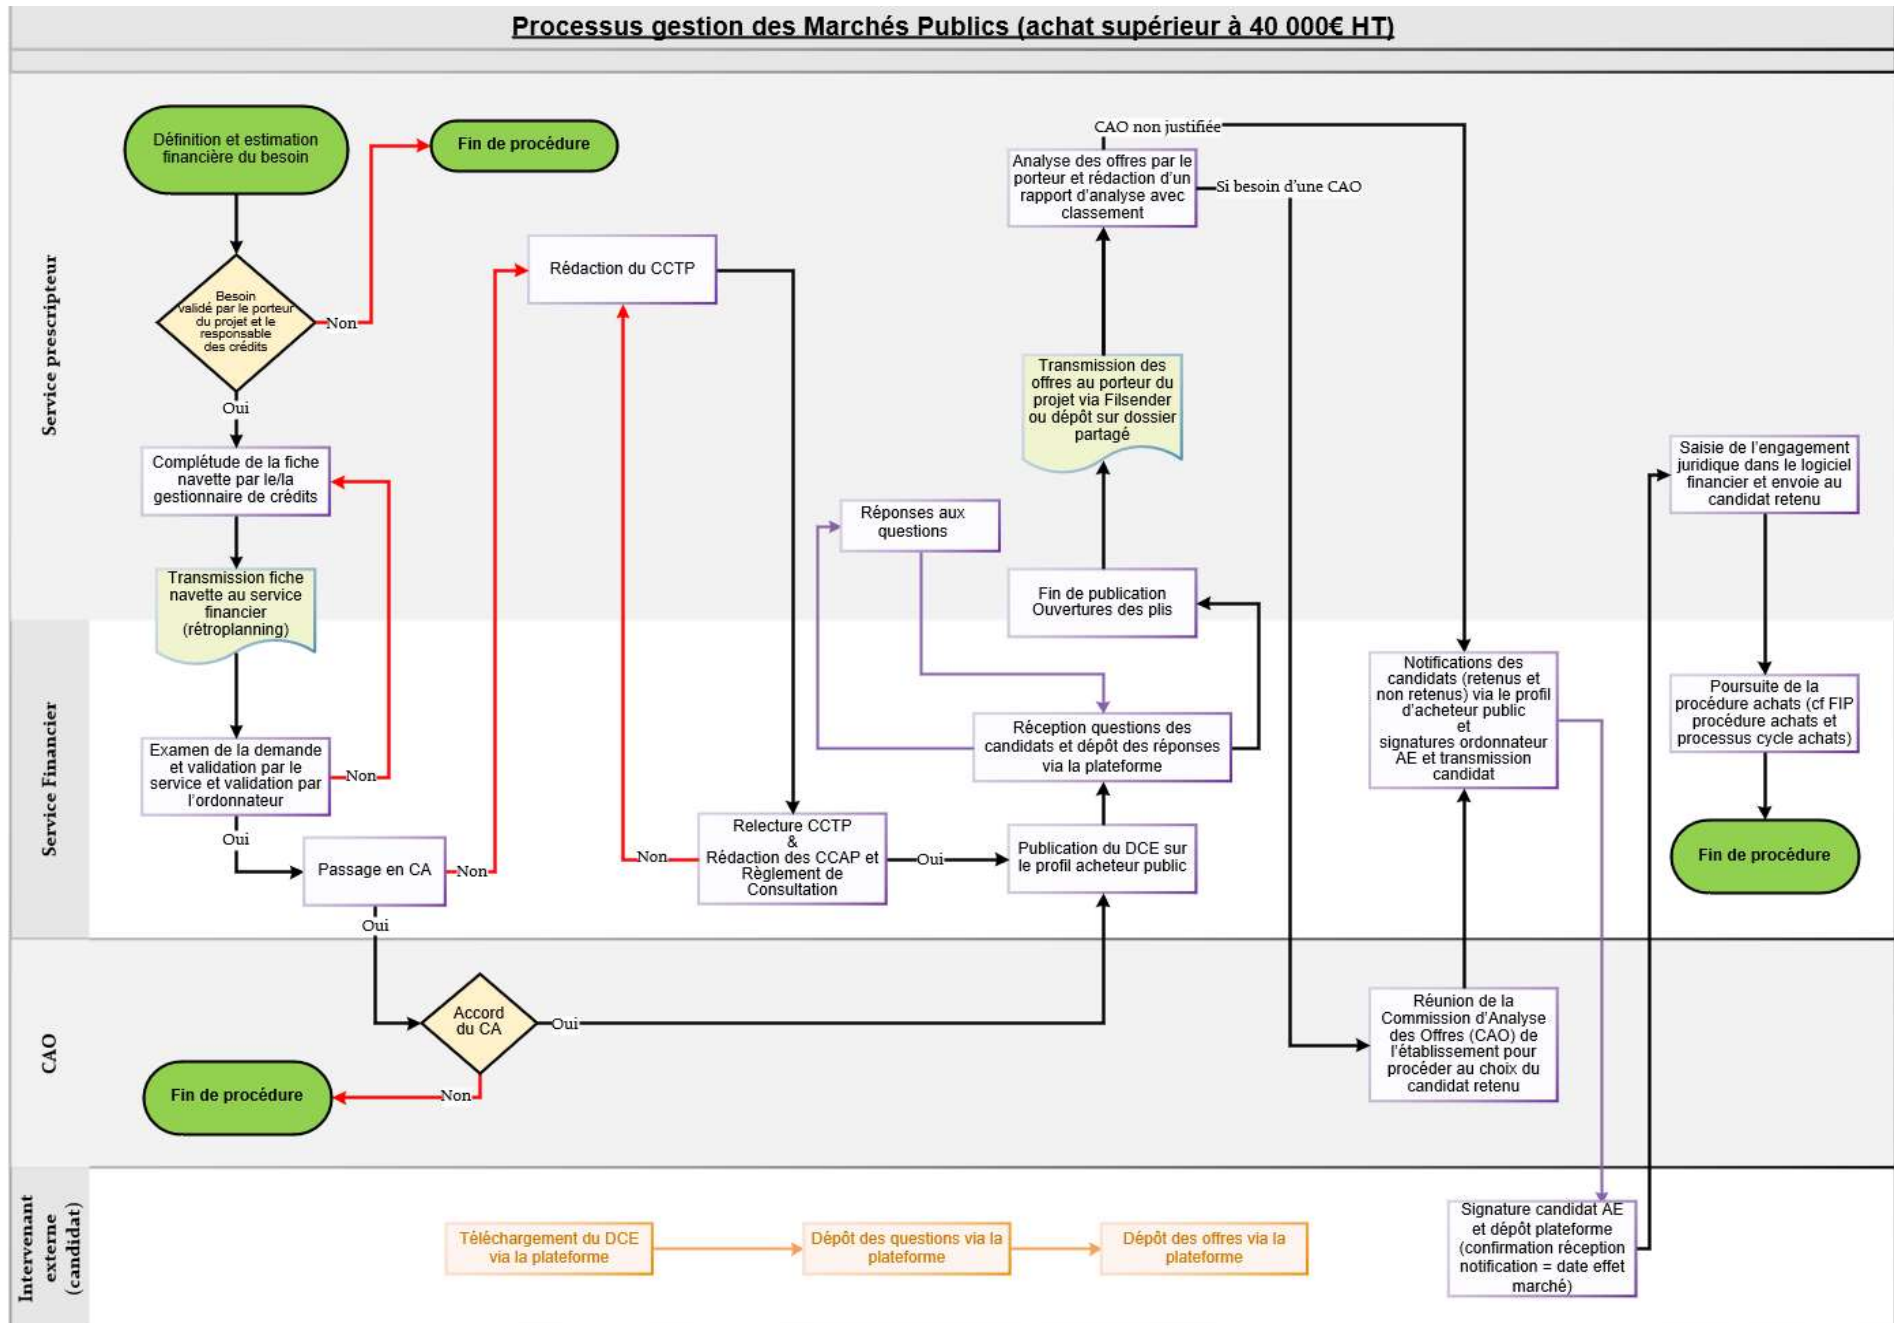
Processus gestion des Marchés Publics (achat supérieur à 40 000€ HT)

Service prescripteur

Définition et estimation financière du besoin

Fin de procédure

Besoin validé par le porteur du projet et le responsable des crédits

Non

Oui

Complétude de la fiche navette par le/la gestionnaire de crédits

Transmission fiche navette au service financier (rétroplanning)

Rédaction du CCTP

CAO non justifiée

Analyse des offres par le porteur et rédaction d'un rapport d'analyse avec classement

Si besoin d'une CAO

Transmission des offres au porteur du projet via Filsender ou dépôt sur dossier partagé

Réponses aux questions

Fin de publication Ouvertures des plis

Saisie de l'engagement juridique dans le logiciel financier et envoie au candidat retenu

Service Financier

Examen de la demande et validation par le service et validation par l'ordonnateur

Non

Oui

Passage en CA

Non

Oui

Non

Relecture CCTP & Rédaction des CCAP et Règlement de Consultation

Oui

Publication du DCE sur le profil acheteur public

Réception questions des candidats et dépôt des réponses via la plateforme

Notifications des candidats (retenus et non retenus) via le profil d'acheteur public et signatures ordonnateur AE et transmission candidat

Poursuite de la procédure achats (cf FIP procédure achats et processus cycle achats)

Fin de procédure

CAO

Accord du CA

Oui

Non

Fin de procédure

Réunion de la Commission d'Analyse des Offres (CAO) de l'établissement pour procéder au choix du candidat retenu

Intervenant externe (candidat)

Téléchargement du DCE via la plateforme

Dépôt des questions via la plateforme

Dépôt des offres via la plateforme

Signature candidat AE et dépôt plateforme (confirmation réception notification = date effet marché)